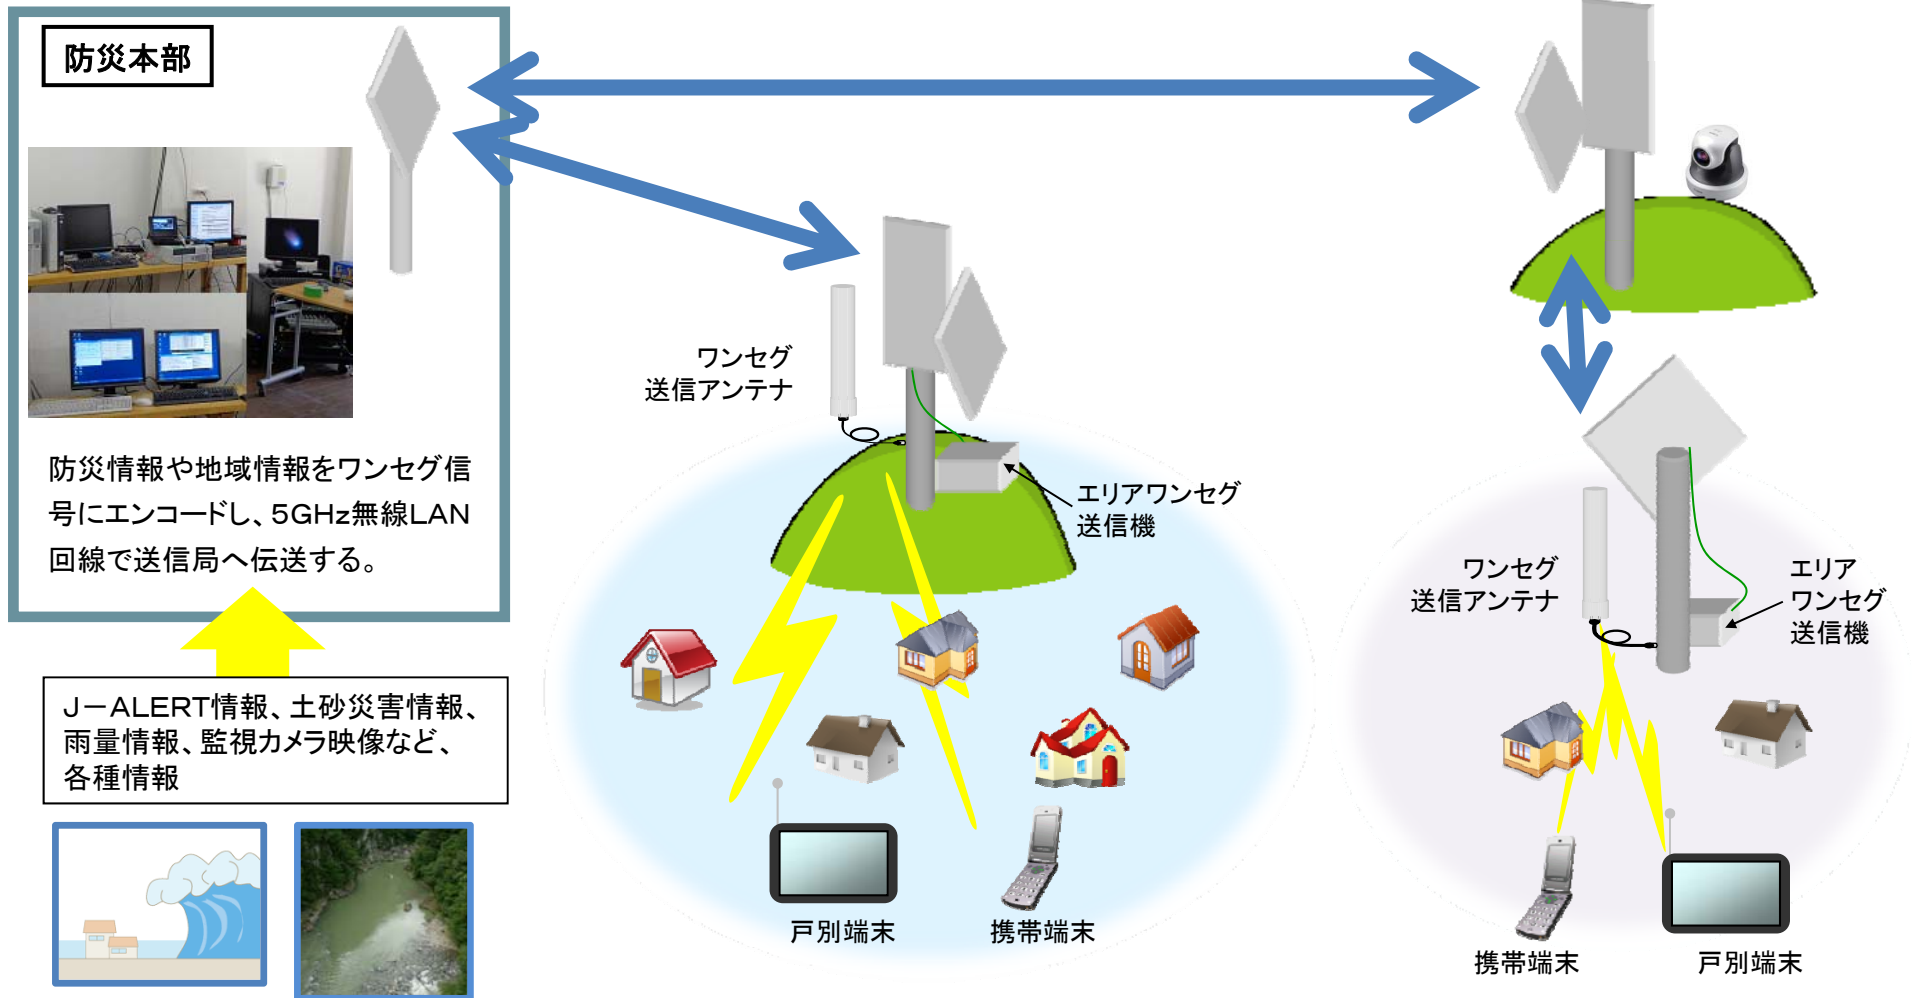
防災本部

防災情報や地域情報をワンセグ信号にエンコードし、5GHz無線LAN回線で送信局へ伝送する。

J－ALERT情報、土砂災害情報、雨量情報、監視カメラ映像など、各種情報

ワンセグ
送信アンテナ

エリアワンセグ
送信機

戸別端末

携帯端末

ワンセグ
送信アンテナ

エリア
ワンセグ
送信機

携帯端末

戸別端末